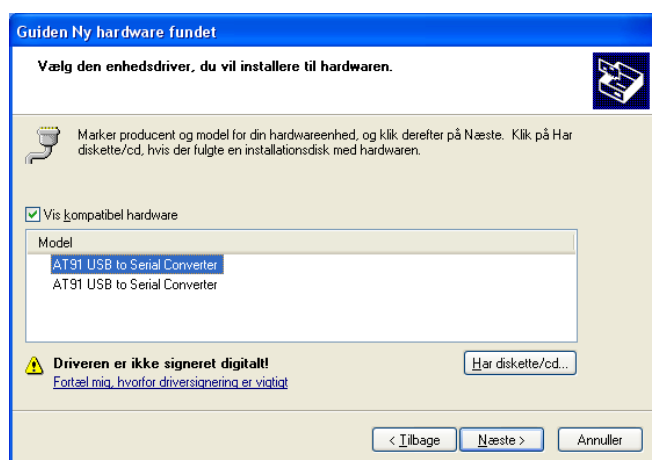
Guiden Ny hardware fundet

Vælg den enhedsdriver, du vil installere til hardwaren.

Marker producent og model for din hardwareenhed, og klik derefter på Næste. Klik på Har diskette/cd, hvis der fulgte en installationsdisk med hardwaren.

Vis kompatibel hardware

| Model |
|---|
| AT91 USB to Serial Converter |
| AT91 USB to Serial Converter |

Driveren er ikke signeret digitalt!
Fortæl mig, hvorfor driversignering er vigtigt

Har diskette/cd...

< Tilbage | Næste > | Annuller